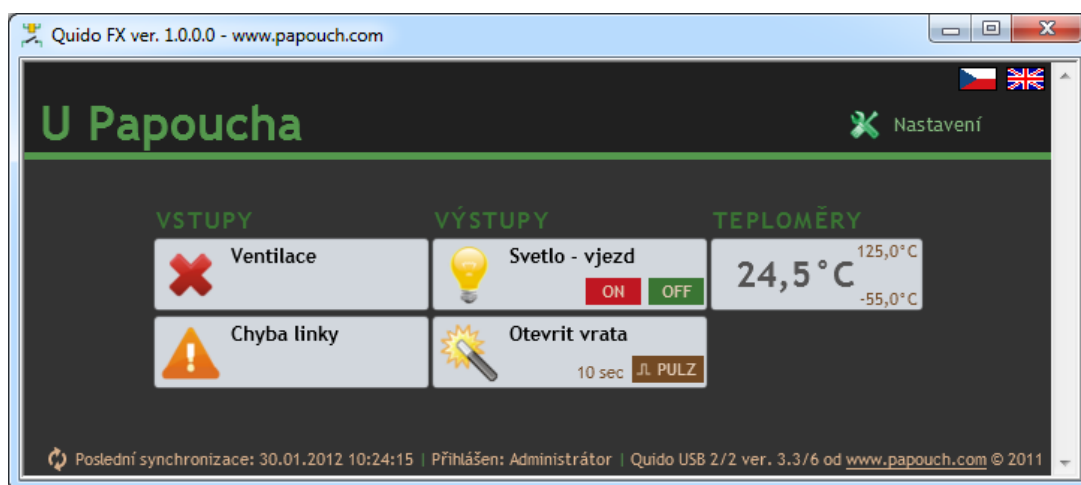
Quido FX ver. 1.0.0.0 - www.papouch.com

U Papoucha

Nastavení

VSTUPY

Ventilace

Chyba linky

VÝSTUPY

Svetlo - vjezd

ON OFF

Otevrit vrata

10 sec PULZ

TEPLOMĚRY

24,5 °C

125,0°C

-55,0°C

Poslední synchronizace: 30.01.2012 10:24:15 | Přihlášen: Administrátor | Quido USB 2/2 ver. 3.3/6 od www.papouch.com © 2011